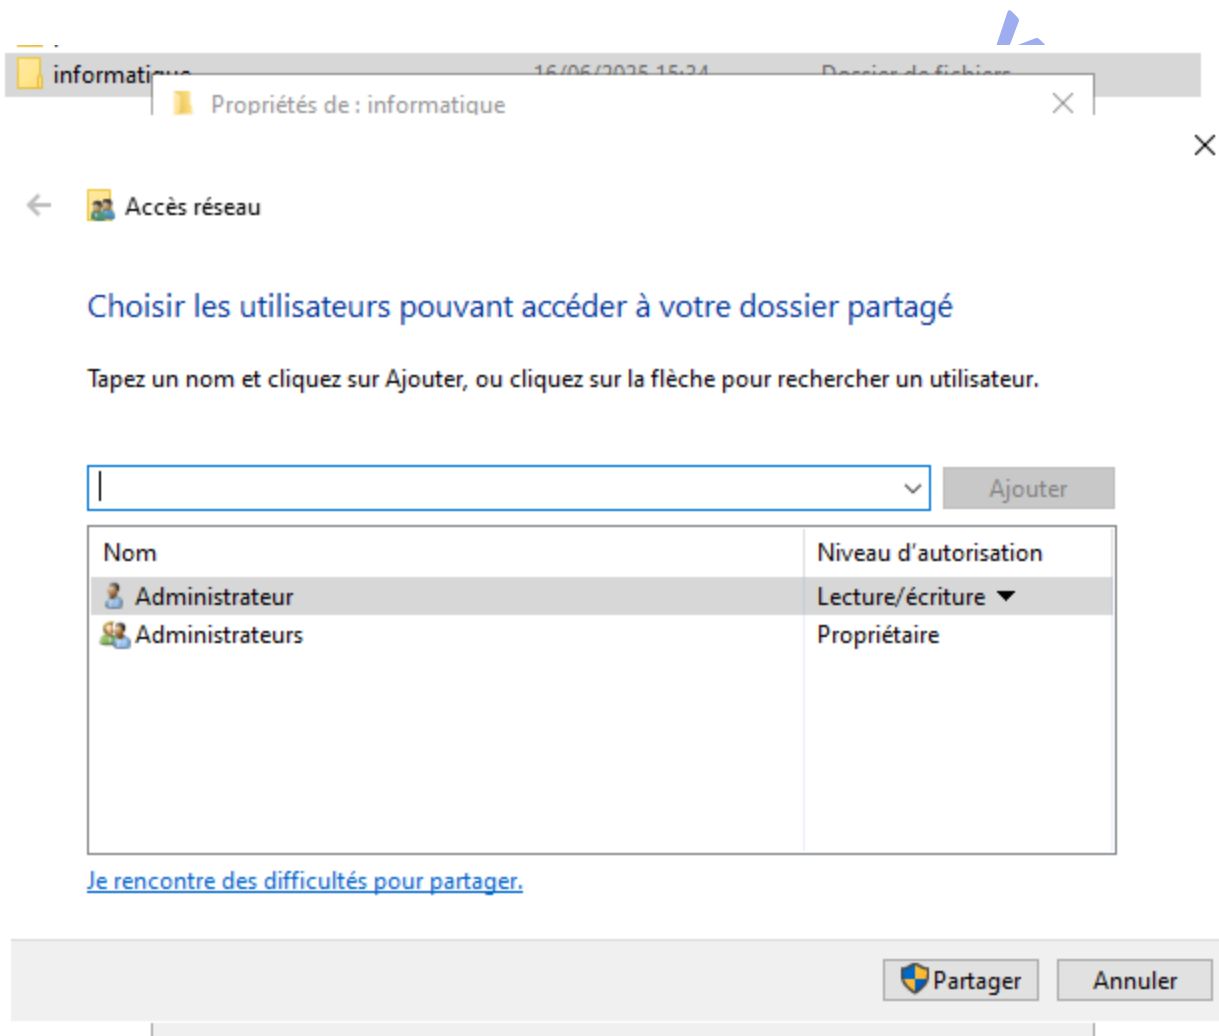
informati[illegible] 16/06/2025 15:24 Dossier de fichiers

Propriétés de : informatique

Accès réseau

Choisir les utilisateurs pouvant accéder à votre dossier partagé

Tapez un nom et cliquez sur Ajouter, ou cliquez sur la flèche pour rechercher un utilisateur.

Ajouter

| Nom | Niveau d'autorisation |
|---|---|
| Administrateur | Lecture/écriture |
| Administrateurs | Propriétaire |

Je rencontre des difficultés pour partager.

Partager

Annuler